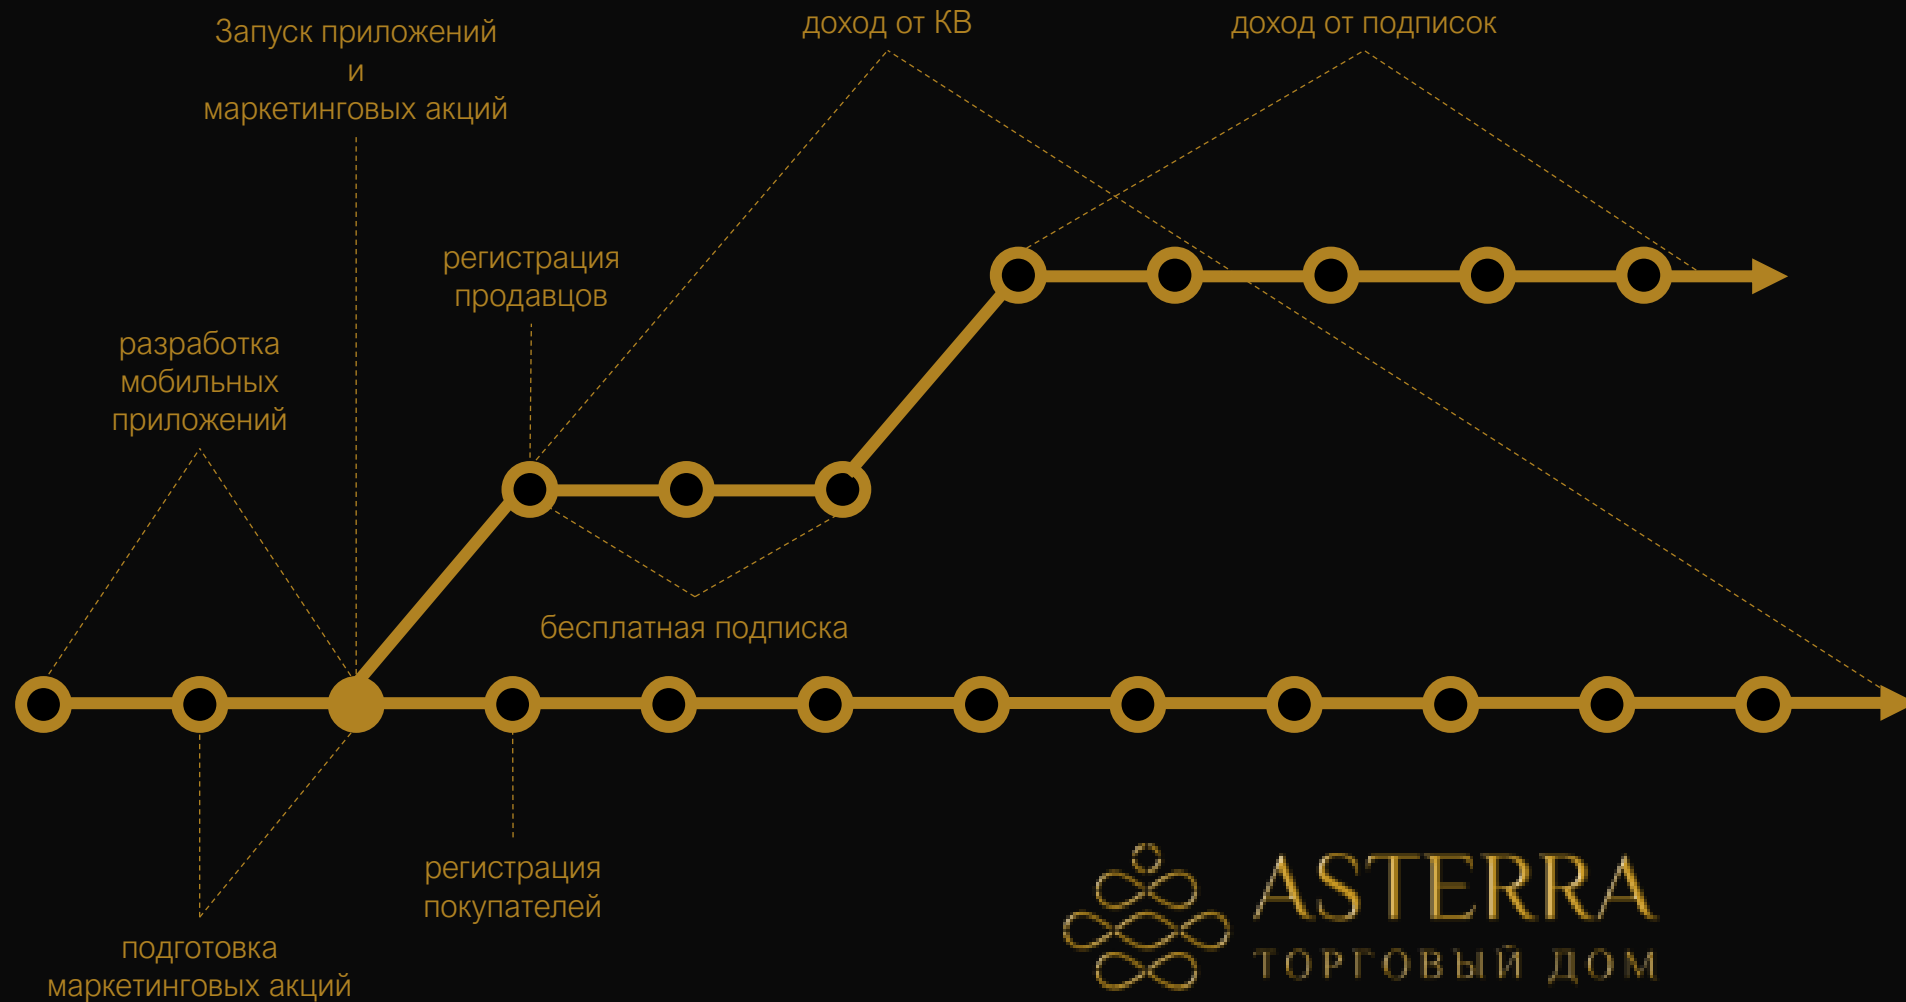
Запуск приложений и маркетинговых акций

доход от КВ

доход от подписок

регистрация продавцов

разработка мобильных приложений

бесплатная подписка

регистрация покупателей

подготовка маркетинговых акций

ASTERRA
ТОРГОВЫЙ ДОМ